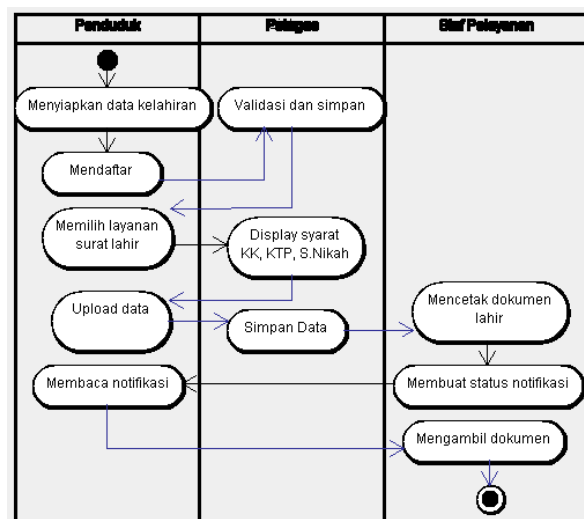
Penduduk

Petugas

Staf Pelayanan

Menyiapkan data kelahiran

Validasi dan simpan

Mendaftar

Memilih layanan surat lahir

Display syarat KK, KTP, S.Nikah

Upload data

Simpan Data

Mencetak dokumen lahir

Membaca notifikasi

Membuat status notifikasi

Mengambil dokumen